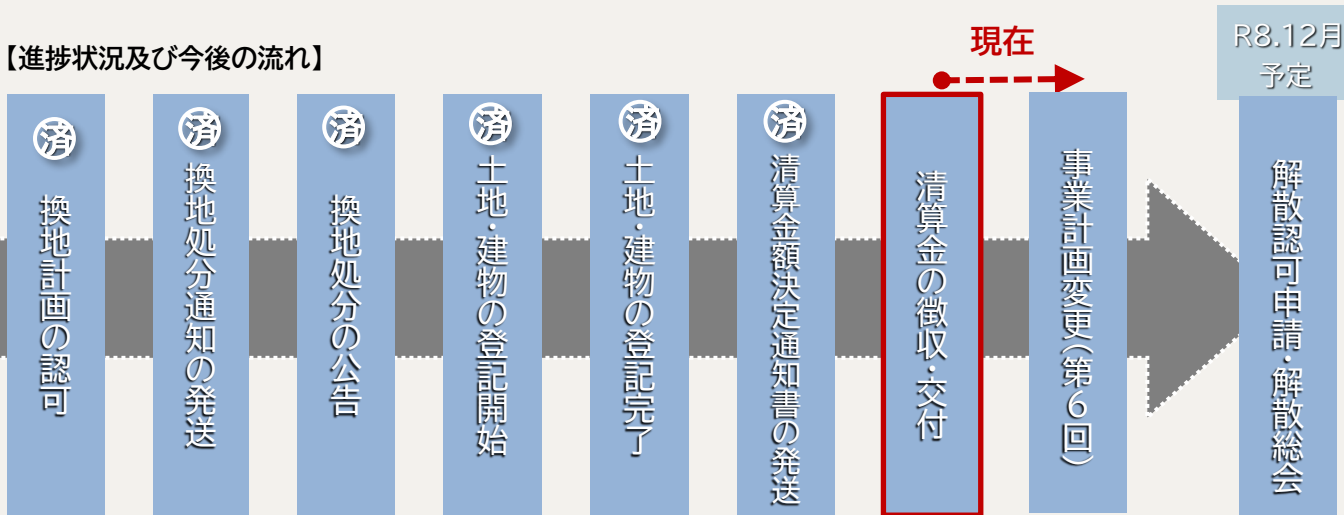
【進捗状況及び今後の流れ】

現在

R8.12月予定

済 換地計画の認可

済 換地処分通知の発送

済 換地処分の公告

済 土地・建物の登記開始

済 土地・建物の登記完了

済 清算金額決定通知書の発送

清算金の徴収・交付

事業計画変更(第6回)

解散認可申請・解散総会